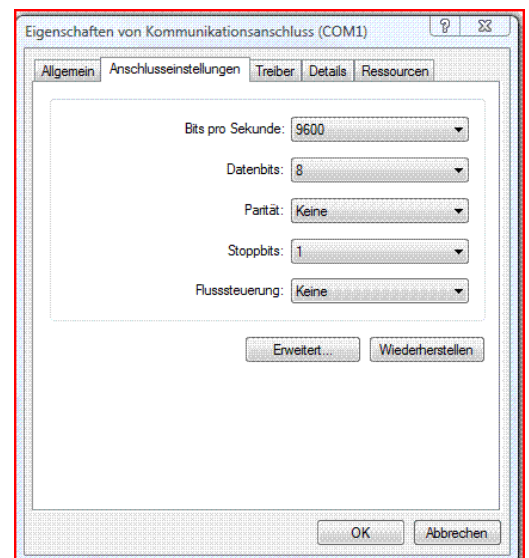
Eigenschaften von Kommunikationsanschluss (COM1)

?

Allgemein | Anschlusseinstellungen | Treiber | Details | Ressourcen

Bits pro Sekunde: 9600

Datenbits: 8

Parität: Keine

Stoppbits: 1

Flusssteuerung: Keine

Erweitert...

Wiederherstellen

OK

Abbrechen